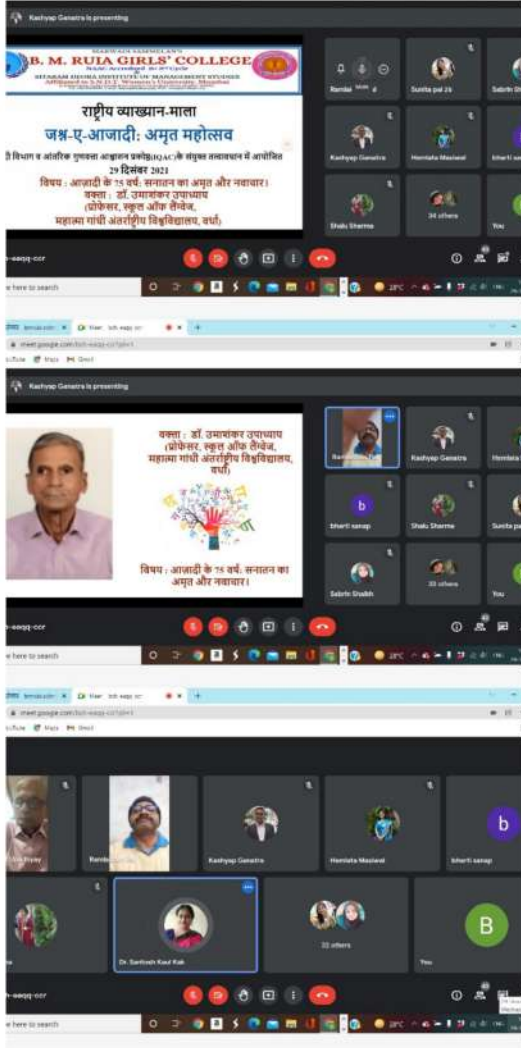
Kashyap Genatra is presenting

MARWADI SAMMELAN'S
B. M. RUIA GIRLS' COLLEGE
NAAC Accredited
SITARAM DEORA INSTITUTE OF MANAGEMENT STUDIES
Affiliated to S.N.D.T. Women's University, Mumbai

राष्ट्रीय व्याख्यान-माला
जश्न-ए-आजादी: अमृत महोत्सव
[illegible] विभाग व आंतरिक गुणवत्ता आश्वासन प्रकोष्ठ(IQAC) के संयुक्त तत्वावधान में आयोजित
29 दिसंबर 2021
विषय : आजादी के 75 वर्ष: सनातन का अमृत और नवाचार।
वक्ता : डॉ. उमाशंकर उपाध्याय
(प्रोफेसर, स्कूल ऑफ लैंग्वेज,
महात्मा गांधी अंतर्राष्ट्रीय विश्वविद्यालय, वर्धा)

Ramlal
Sunita pal
Sabrin
Kashyap Genatra
Hemlata Masiwal
bharti sanap
Shalu Sharma
34 others
You

-eaqq-ccr
here to search

meet.google.com

Kashyap Genatra is presenting

वक्ता : डॉ. उमाशंकर उपाध्याय
(प्रोफेसर, स्कूल ऑफ लैंग्वेज,
महात्मा गांधी अंतर्राष्ट्रीय विश्वविद्यालय, वर्धा)

विषय : आजादी के 75 वर्ष: सनातन का अमृत और नवाचार।

Ramlal
Kashyap Genatra
Hemlata
bharti sanap
Shalu Sharma
Sunita pal
Sabrin Shaikh
33 others
You

-eaqq-ccr
here to search

meet.google.com

Ramlal
Kashyap Genatra
Hemlata Masiwal
bharti sanap
Dr. Santosh Kaur Kak
32 others
You

-eaqq-ccr
here to search